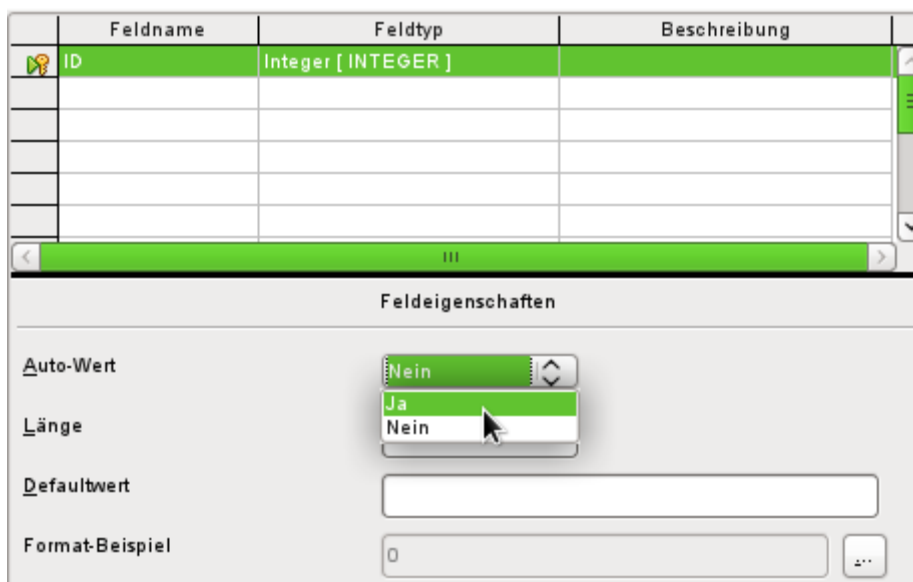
| Feldname | Feldtyp | Beschreibung |
|---|---|---|
| ID | Integer [ INTEGER ] | |
| | | |
| | | |
| | | |
| | | |
| | | |

Feldeigenschaften

Auto-Wert
Nein
Ja
Nein

Länge

Defaultwert

Format-Beispiel
0
...